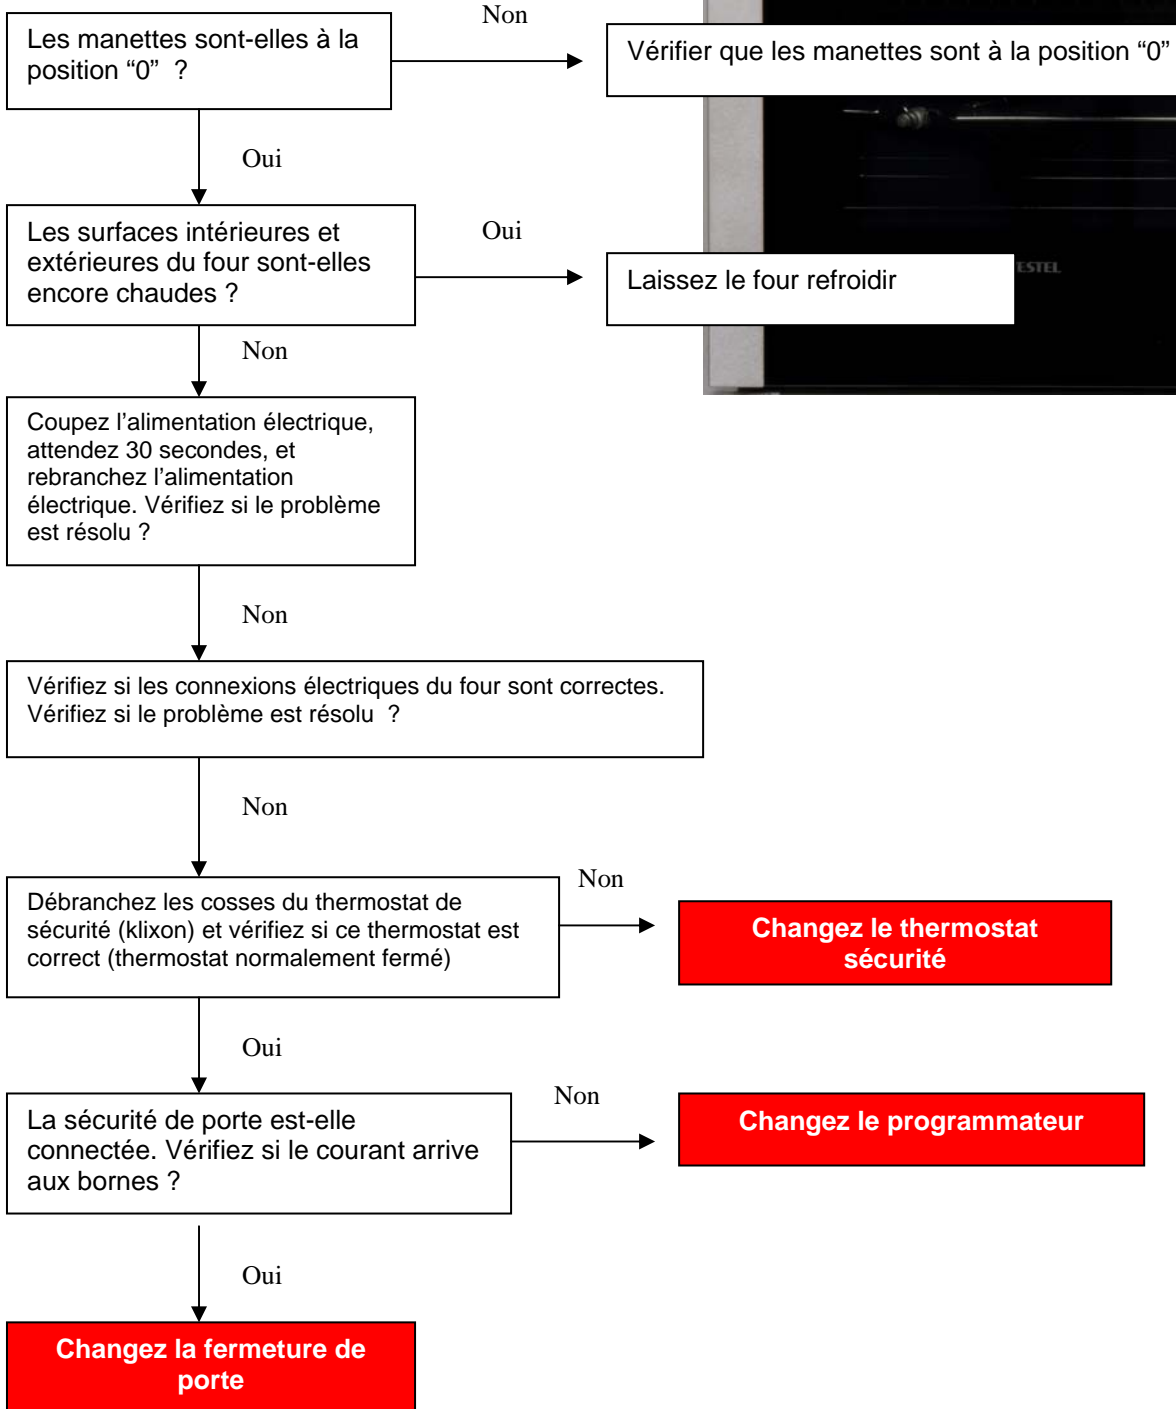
Les manettes sont-elles à la position “0” ?

Non

Vérifier que les manettes sont à la position “0”

Oui

Les surfaces intérieures et extérieures du four sont-elles encore chaudes ?

Oui

Laissez le four refroidir

ESTEL

Non

Coupez l’alimentation électrique, attendez 30 secondes, et rebranchez l’alimentation électrique. Vérifiez si le problème est résolu ?

Non

Vérifiez si les connexions électriques du four sont correctes. Vérifiez si le problème est résolu ?

Non

Débranchez les cosses du thermostat de sécurité (klixon) et vérifiez si ce thermostat est correct (thermostat normalement fermé)

Non

Changez le thermostat sécurité

Oui

La sécurité de porte est-elle connectée. Vérifiez si le courant arrive aux bornes ?

Non

Changez le programmateur

Oui

Changez la fermeture de porte